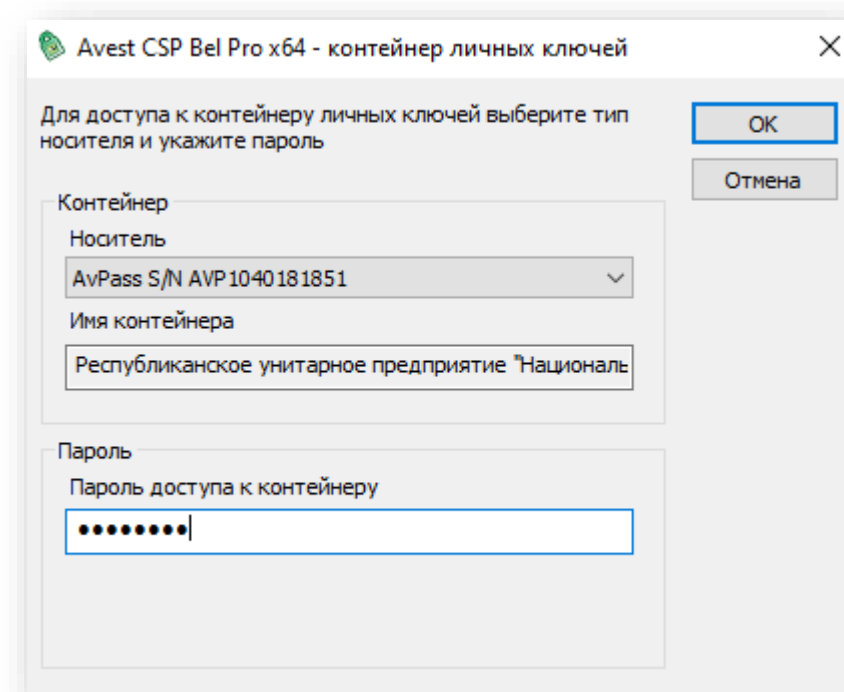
Avest CSP Bel Pro x64 - контейнер личных ключей

×

Для доступа к контейнеру личных ключей выберите тип носителя и укажите пароль

OK

Отмена

Контейнер

Носитель

AvPass S/N AVP1040181851

Имя контейнера

Республиканское унитарное предприятие "Националь

Пароль

Пароль доступа к контейнеру

••••••••